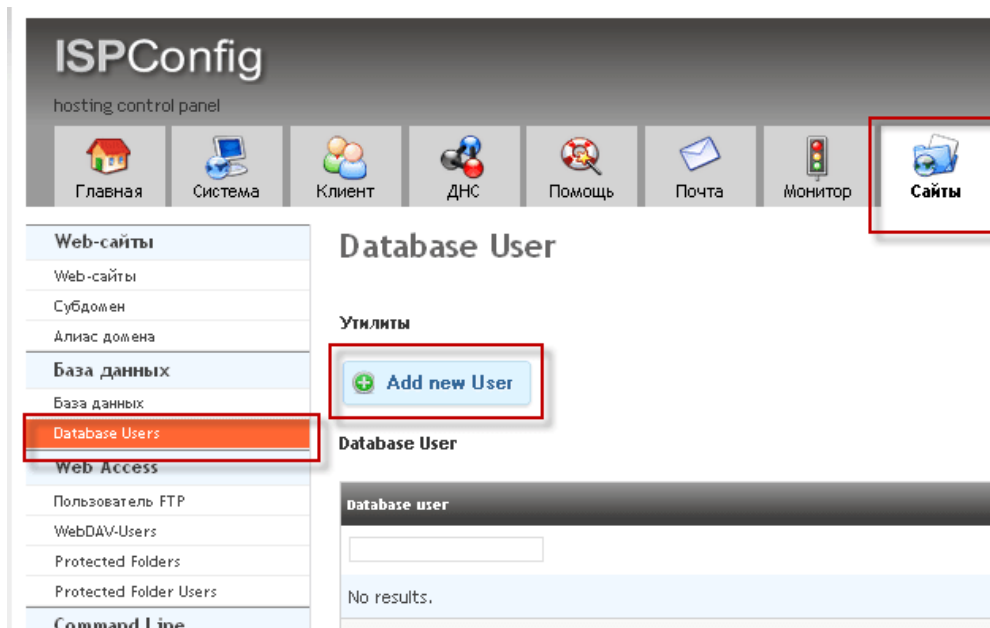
ISPConfig

hosting control panel

Главная

Система

Клиент

ДНС

Помощь

Почта

Монитор

Сайты

Web-сайты

Web-сайты

Субдомен

Алиас домена

База данных

База данных

Database Users

Web Access

Пользователь FTP

WebDAV-Users

Protected Folders

Protected Folder Users

Command Line

Database User

Утилиты

Add new User

Database User

| Database user |
|---|
| |
| No results. |